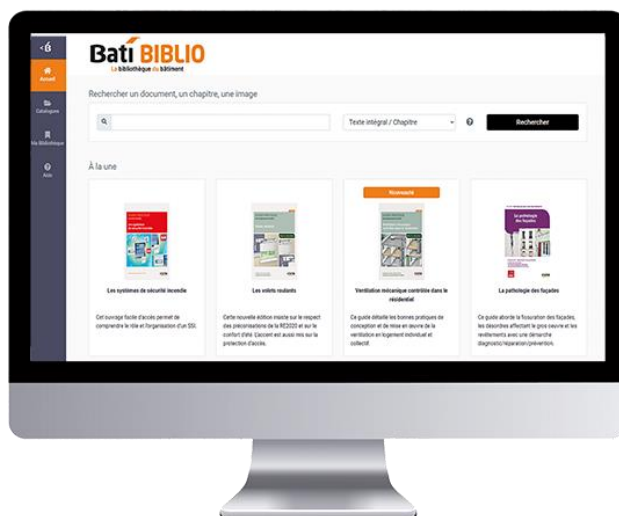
Bati BIBLIO
La bibliothèque du bâtiment

Accueil
Catalogues
Ma Bibliothèque
Aide

Rechercher un document, un chapitre, une image

Texte intégral / Chapitre
Rechercher

À la une

Les systèmes de sécurité incendie
Cet ouvrage facile d'accès permet de comprendre le rôle et l'organisation d'un SSI.

Les volets roulants
Cette nouvelle édition insiste sur le respect des préconisations de la RE2020 et sur le confort d'été. L'accent est aussi mis sur la protection d'accès.

Nouveauté
Ventilation mécanique contrôlée dans le résidentiel
Ce guide détaille les bonnes pratiques de conception et de mise en œuvre de la ventilation en logement individuel et collectif.

La pathologie des façades
Ce guide aborde la fissuration des façades, les désordres affectant le gros œuvre et les revêtements avec une démarche diagnostic/réparation/prévention.